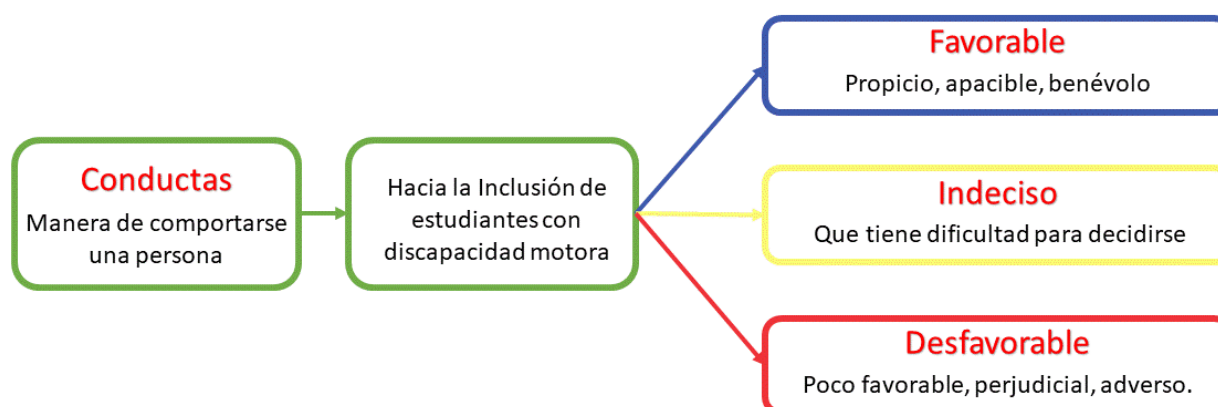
Conductas
Manera de comportarse una persona

Hacia la Inclusión de estudiantes con discapacidad motora

Favorable
Propicio, apacible, benévolo

Indeciso
Que tiene dificultad para decidirse

Desfavorable
Poco favorable, perjudicial, adverso.